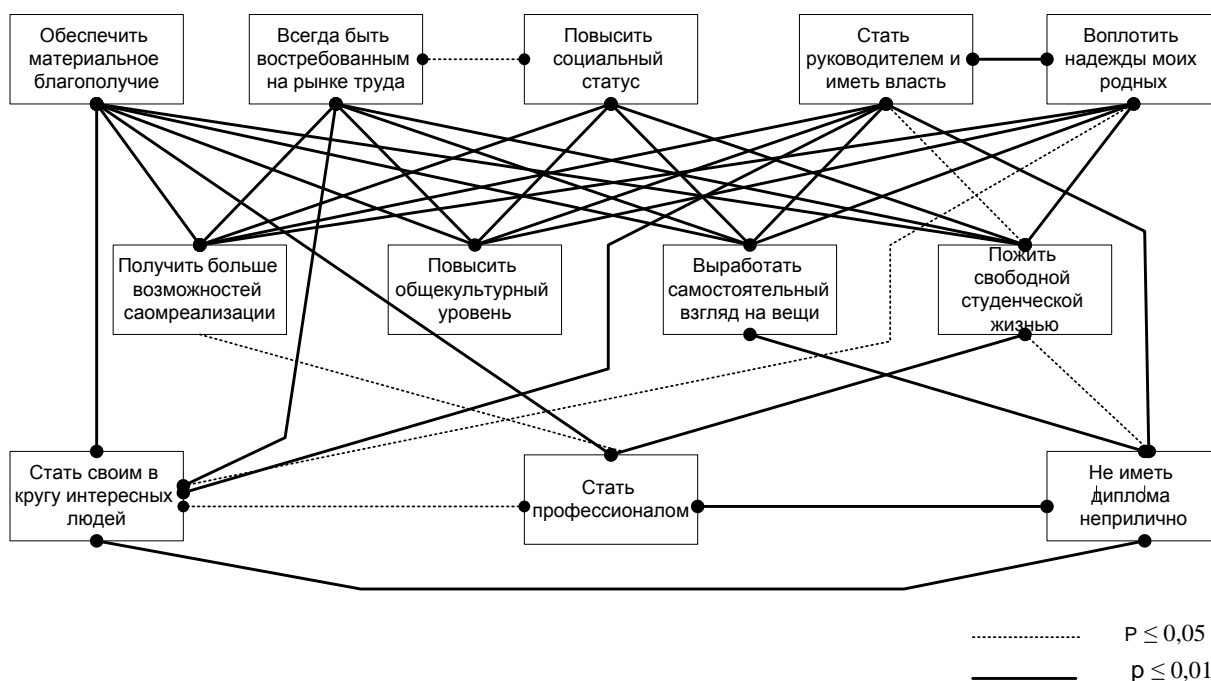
Обеспечить материальное благополучие

Всегда быть востребованным на рынке труда

Повысить социальный статус

Стать руководителем и иметь власть

Воплотить надежды моих родных

Получить больше возможностей саомреализации

Повысить общекультурный уровень

Выработать самостоятельный взгляд на вещи

Пожить свободной студенческой жизнью

Стать своим в кругу интересных людей

Стать профессионалом

Не иметь диплома неприлично

$P \leq 0,05$

$p \leq 0,01$